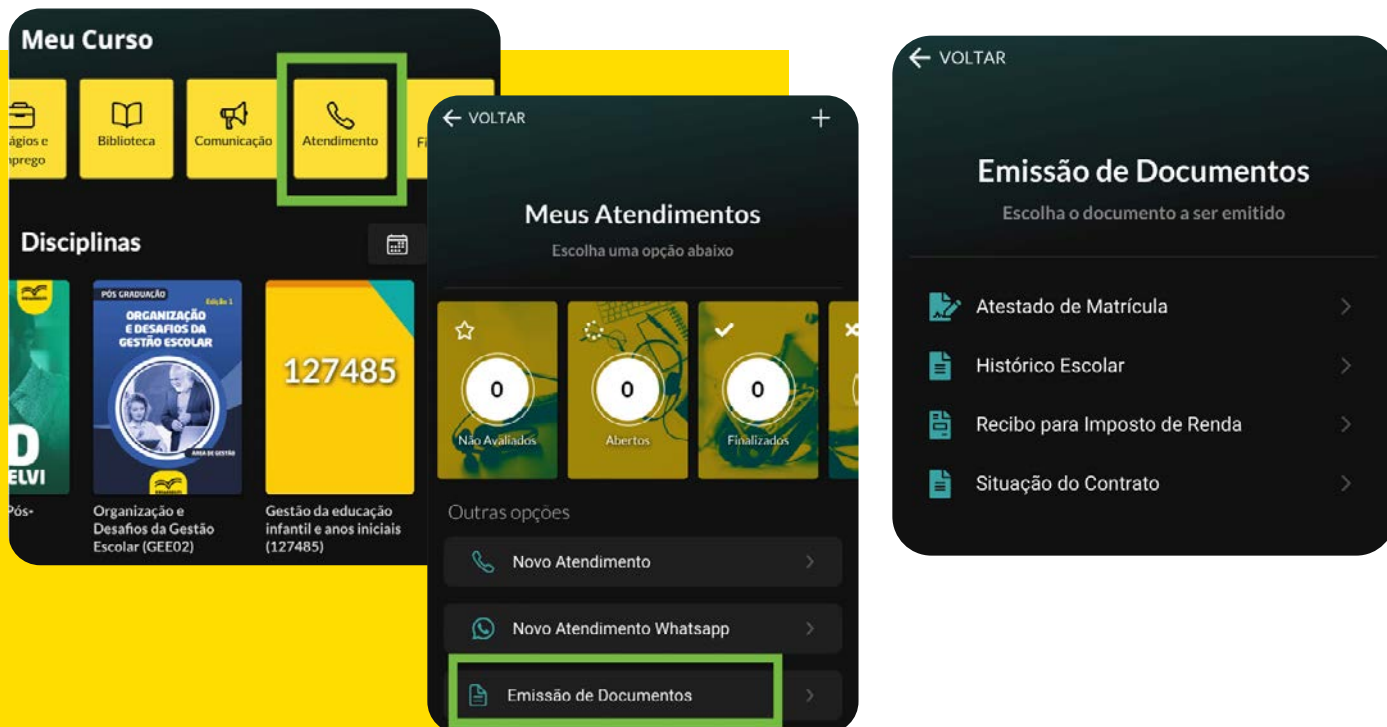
Meu Curso

ágios e
nprego

Biblioteca

Comunicação

Atendimento

Fi

Disciplinas

PÓS GRADUAÇÃO
Edição 1
ORGANIZAÇÃO E DESAFIOS DA GESTÃO ESCOLAR
ÁREA DE GESTÃO

127485

D
ELVI

Pós-

Organização e Desafios da Gestão Escolar (GEE02)

Gestão da educação infantil e anos iniciais (127485)

← VOLTAR
+

Meus Atendimentos

Escolha uma opção abaixo

0
Não Avaliados

0
Abertos

0
Finalizados

Outras opções

Novo Atendimento

Novo Atendimento Whatsapp

Emissão de Documentos

← VOLTAR

Emissão de Documentos

Escolha o documento a ser emitido

Atestado de Matrícula

Histórico Escolar

Recibo para Imposto de Renda

Situação do Contrato